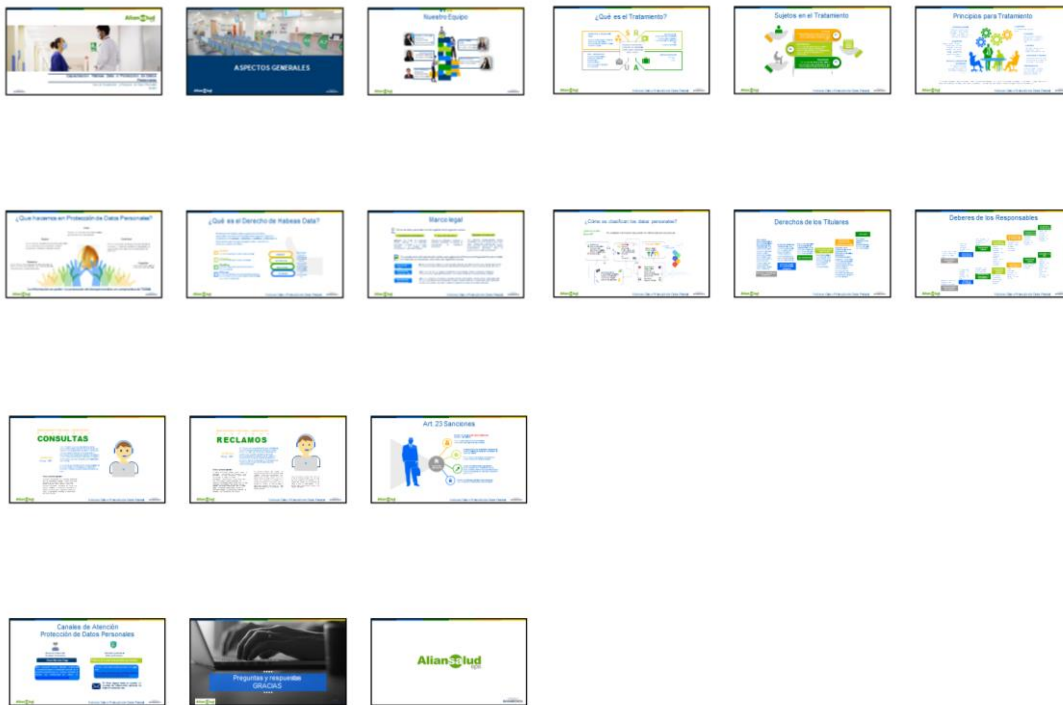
Aliansalud

Capacitación Habeas Data y Protección de Datos Personales

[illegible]

ASPECTOS GENERALES

Nuestro Equipo

¿Qué es el Tratamiento?

Sujetos en el Tratamiento

Principios para Tratamiento

¿Qué hacemos en Protección de Datos Personales?

¿Qué es el Derecho de Habeas Data?

Marco legal

¿Cómo se clasifican los datos personales?

Derechos de los Titulares

Deberes de los Responsables

CONSULTAS

RECLAMOS

Art. 23 Sanciones

Canales de Atención
Protección de Datos Personales

Preguntas y respuestas
GRACIAS

Aliansalud
EPS